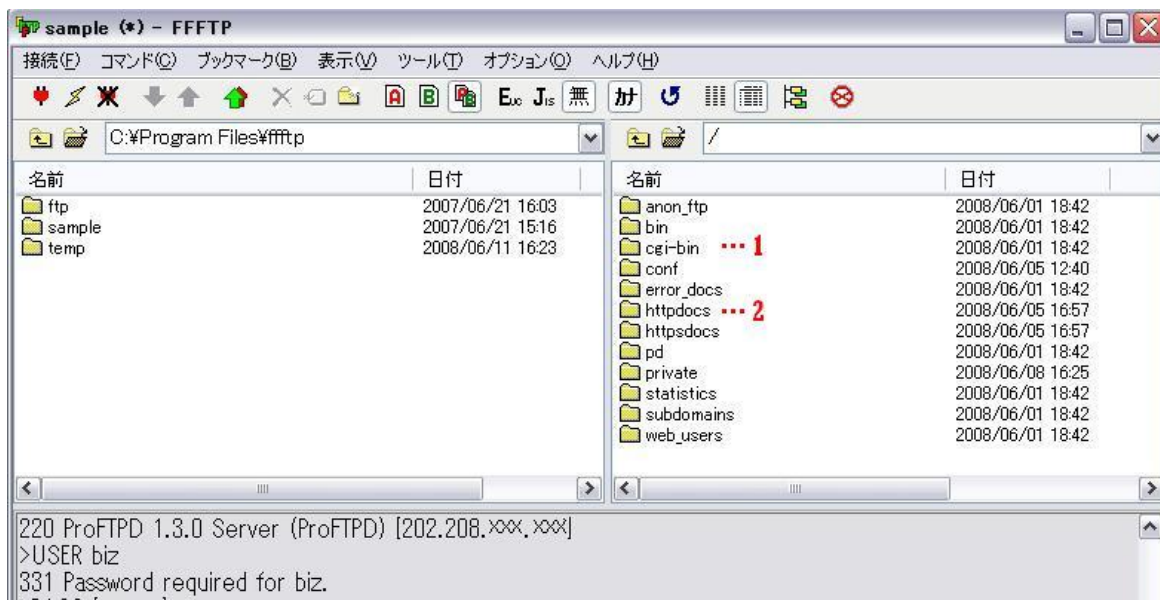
sample (*) - FFFTP

接続(F) コマンド(C) ブックマーク(B) 表示(V) ツール(T) オプション(O) ヘルプ(H)

A B E J 無 カ

C:¥Program Files¥ffftp

/

| 名前 | 日付 |
|---|---|
| ftp | 2007/06/21 16:03 |
| sample | 2007/06/21 15:16 |
| temp | 2008/06/11 16:23 |

| 名前 | 日付 |
|---|---|
| anon_ftp | 2008/06/01 18:42 |
| bin | 2008/06/01 18:42 |
| cgi-bin ･･･1 | 2008/06/01 18:42 |
| conf | 2008/06/05 12:40 |
| error_docs | 2008/06/01 18:42 |
| httpdocs ･･･2 | 2008/06/05 16:57 |
| httpsdocs | 2008/06/05 16:57 |
| pd | 2008/06/01 18:42 |
| private | 2008/06/08 16:25 |
| statistics | 2008/06/01 18:42 |
| subdomains | 2008/06/01 18:42 |
| web_users | 2008/06/01 18:42 |

220 ProFTPD 1.3.0 Server (ProFTPD) [202.208.xxx.xxx]
>USER biz
331 Password required for biz.
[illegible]